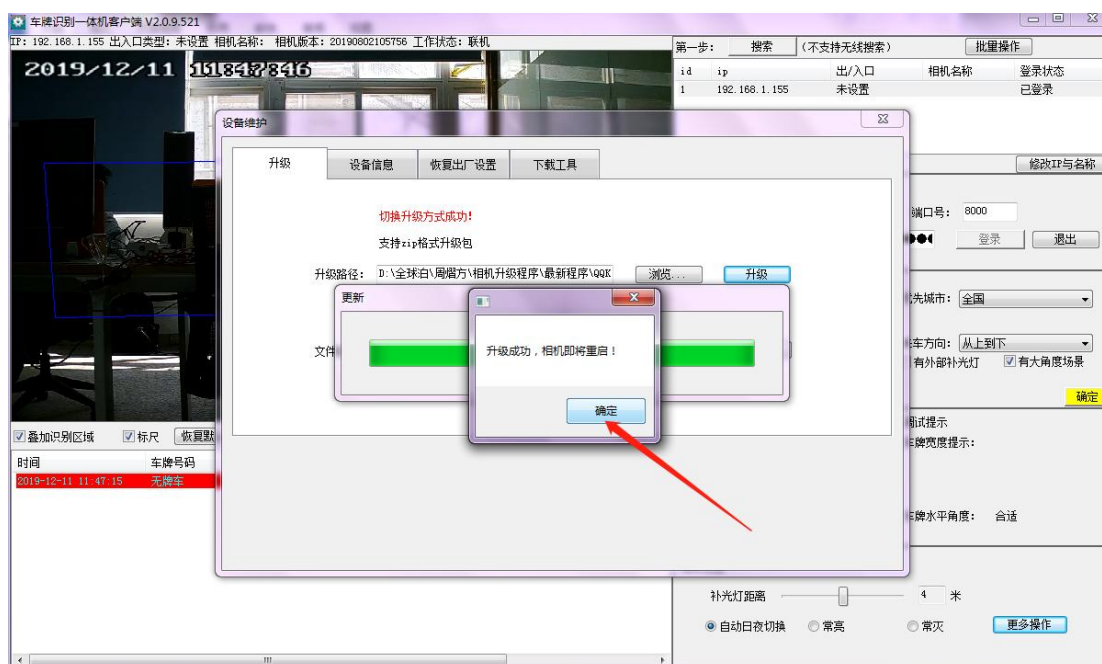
车牌识别一体机客户端 V2.0.9.521
IP: 192.168.1.155 出入口类型: 未设置 相机名称: 相机版本: 20190802105756 工作状态: 联机
2019/12/11 11:47:46

第一步: 搜索 (不支持无线搜索) 批量操作

| id | ip | 出/入口 | 相机名称 | 登录状态 |
|---|---|---|---|---|
| 1 | 192.168.1.155 | 未设置 | | 已登录 |

修改IP与名称
端口号: 8000
登录 退出
先城市: 全国
车方向: 从上到下
有外部补光灯 有大角度场景
确定
调试提示
车牌宽度提示:
车牌水平角度: 合适

设备维护
升级 设备信息 恢复出厂设置 下载工具
切换升级方式成功!
支持zip格式升级包
升级路径: D:\全球泊\周熠方\相机升级程序\最新程序\QQK 浏览... 升级
文件
更新
升级成功，相机即将重启!
确定

叠加识别区域 标尺 恢复默
时间 车牌号码
2019-12-11 11:47:15 无牌车

补光灯距离 4 米
自动日夜切换 常亮 常灭 更多操作